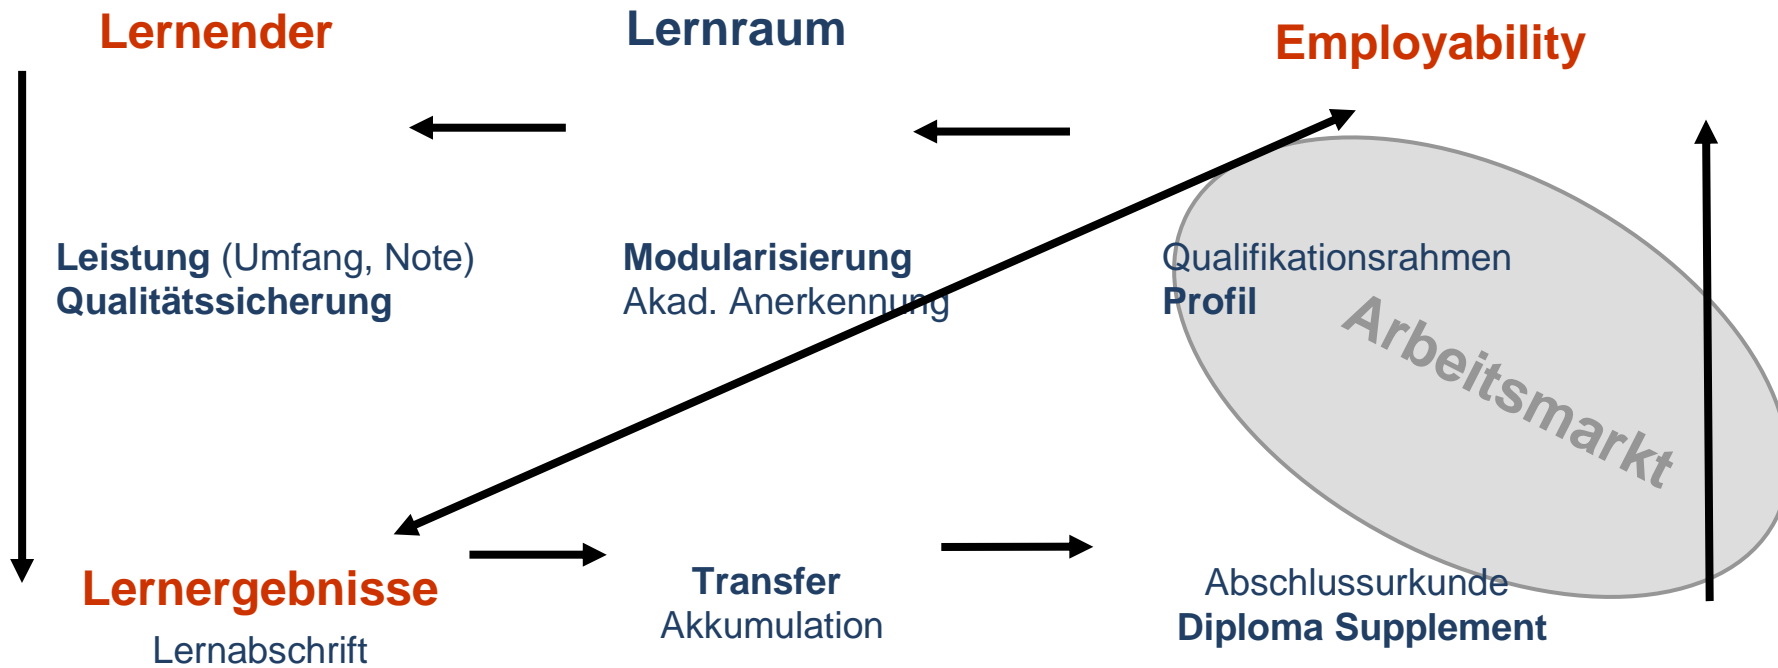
Lernender

Lernraum

Employability

Leistung (Umfang, Note)
Qualitätssicherung

Modularisierung
Akad. Anerkennung

Qualifikationsrahmen
Profil

Arbeitsmarkt

Lernergebnisse
Lernabschrift

Transfer
Akkumulation

Abschlussurkunde
Diploma Supplement